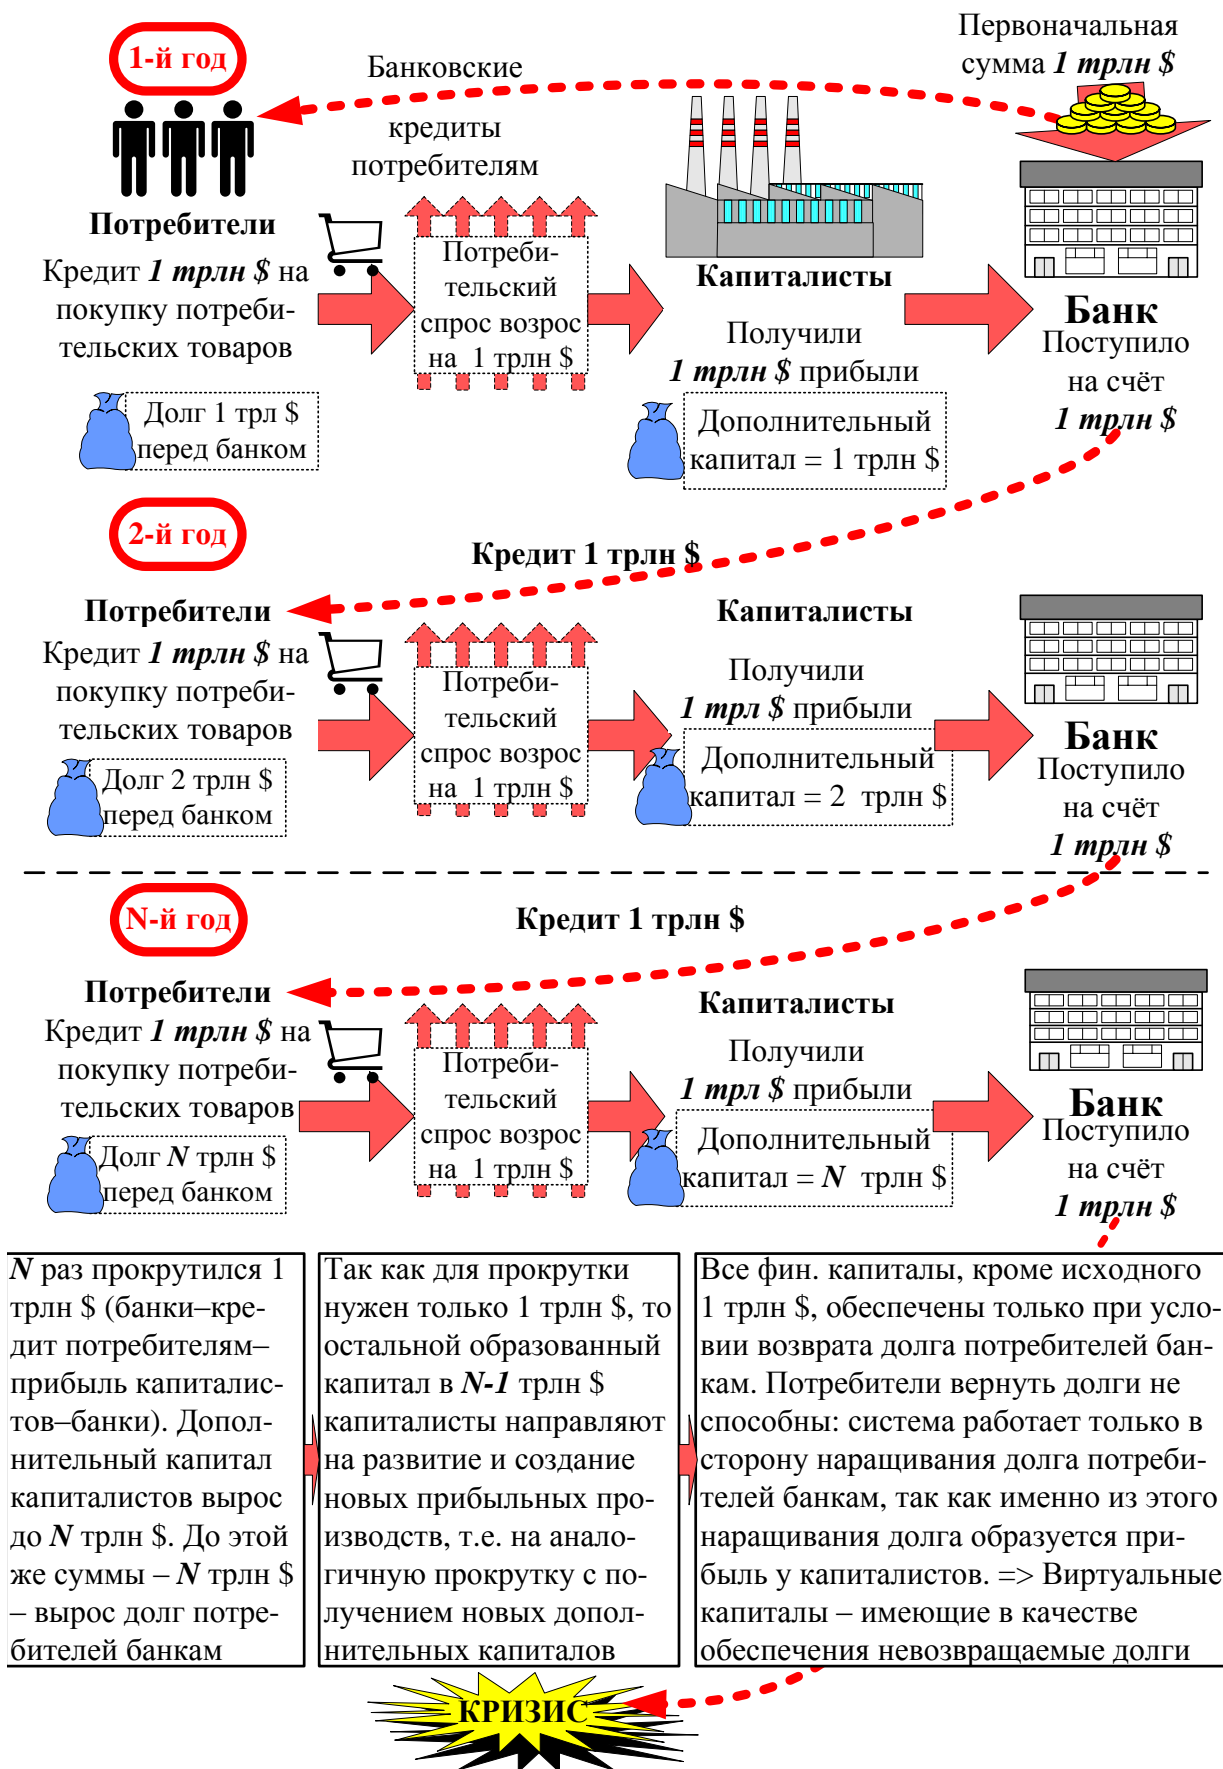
1-й год

Банковские кредиты потребителям

Первоначальная сумма *1 трлн $*

Потребители

Кредит *1 трлн $* на покупку потребительских товаров

Долг 1 трл $ перед банком

Потребительский спрос возрос на 1 трлн $

Капиталисты

Получили *1 трлн $* прибыли

Дополнительный капитал = 1 трлн $

Банк

Поступило на счёт *1 трлн $*

2-й год

Кредит 1 трлн $

Потребители

Кредит *1 трлн $* на покупку потребительских товаров

Долг 2 трлн $ перед банком

Потребительский спрос возрос на 1 трлн $

Капиталисты

Получили *1 трл $* прибыли

Дополнительный капитал = 2 трлн $

Банк

Поступило на счёт *1 трлн $*

N-й год

Кредит 1 трлн $

Потребители

Кредит *1 трлн $* на покупку потребительских товаров

Долг *N* трлн $ перед банком

Потребительский спрос возрос на 1 трлн $

Капиталисты

Получили *1 трл $* прибыли

Дополнительный капитал = *N* трлн $

Банк

Поступило на счёт *1 трлн $*

*N* раз прокрутился 1 трлн $ (банки–кредит потребителям–прибыль капиталистов–банки). Дополнительный капитал капиталистов вырос до *N* трлн $. До этой же суммы – *N* трлн $ – вырос долг потребителей банкам

Так как для прокрутки нужен только 1 трлн $, то остальной образованный капитал в *N-1* трлн $ капиталисты направляют на развитие и создание новых прибыльных производств, т.е. на аналогичную прокрутку с получением новых дополнительных капиталов

Все фин. капиталы, кроме исходного 1 трлн $, обеспечены только при условии возврата долга потребителей банкам. Потребители вернуть долги не способны: система работает только в сторону наращивания долга потребителей банкам, так как именно из этого наращивания долга образуется прибыль у капиталистов. => Виртуальные капиталы – имеющие в качестве обеспечения невозвращаемые долги

КРИЗИС